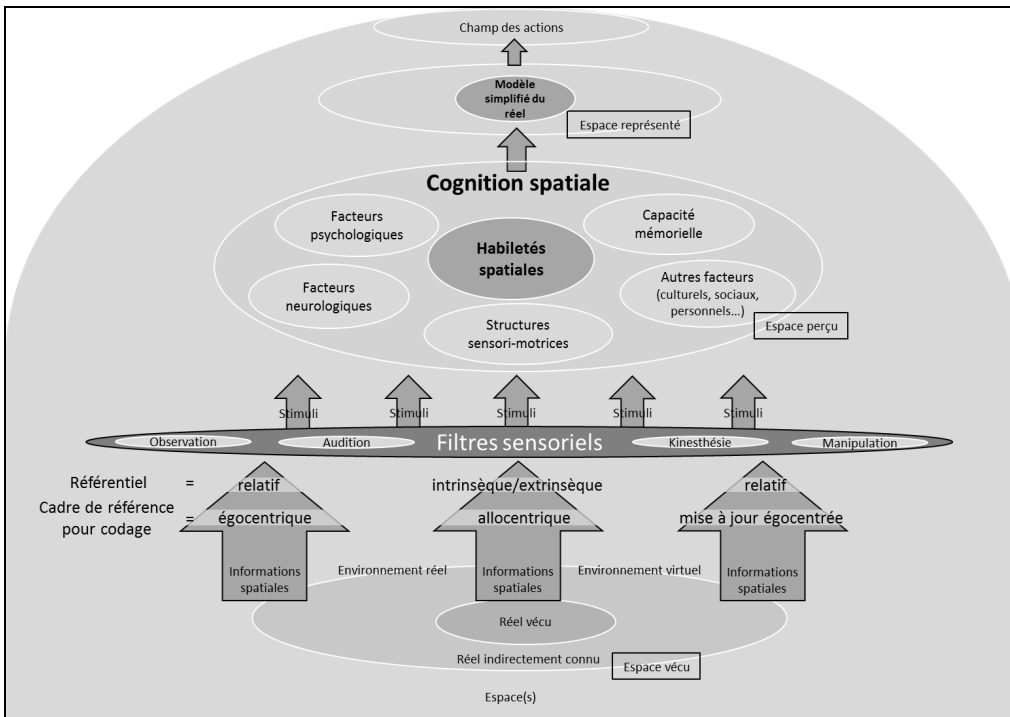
Champ des actions

Modèle simplifié du réel

Espace représenté

Cognition spatiale

Facteurs psychologiques

Capacité mémorielle

Habiletés spatiales

Facteurs neurologiques

Autres facteurs (culturels, sociaux, personnels…)

Structures sensori-motrices

Espace perçu

Stimuli

Stimuli

Stimuli

Stimuli

Stimuli

Observation

Audition

Filtres sensoriels

Kinesthésie

Manipulation

Référentiel =

Cadre de référence pour codage =

relatif

égocentrique

intrinsèque/extrinsèque

allocentrique

relatif

mise à jour égocentrée

Informations spatiales

Environnement réel

Informations spatiales

Environnement virtuel

Informations spatiales

Réel vécu

Réel indirectement connu

Espace vécu

Espace(s)